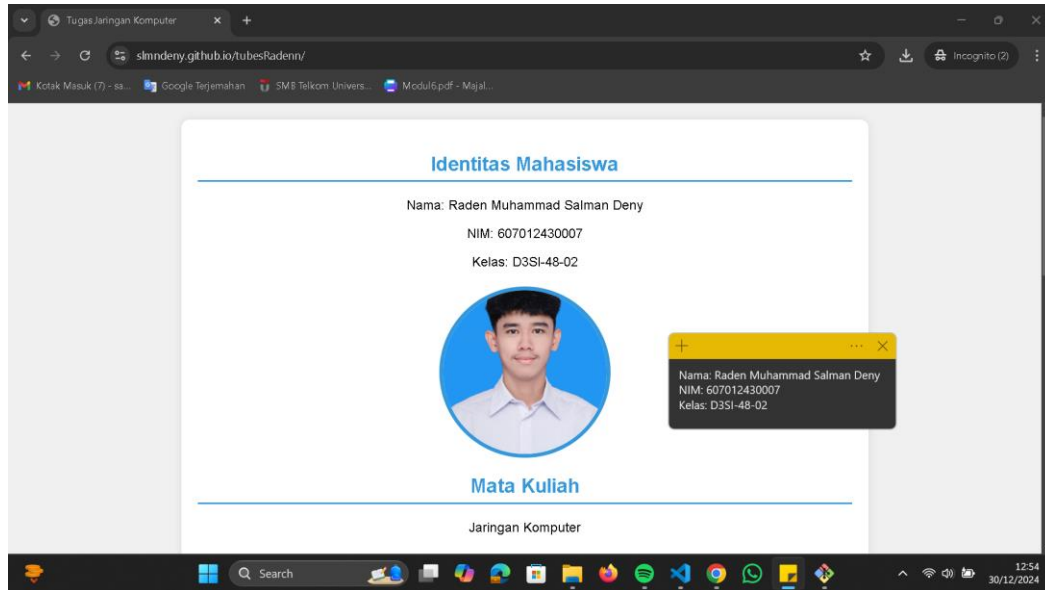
Tugas Jaringan Komputer

slmndeny.github.io/tubesRadenn/

Incognito (2)

Kotak Masuk (7) - sa... Google Terjemahan SMB Telkom Univers... Modul6.pdf - Majal...

Identitas Mahasiswa

Nama: Raden Muhammad Salman Deny

NIM: 607012430007

Kelas: D3SI-48-02

Nama: Raden Muhammad Salman Deny
NIM: 607012430007
Kelas: D3SI-48-02

Mata Kuliah

Jaringan Komputer

Search

12:54
30/12/2024